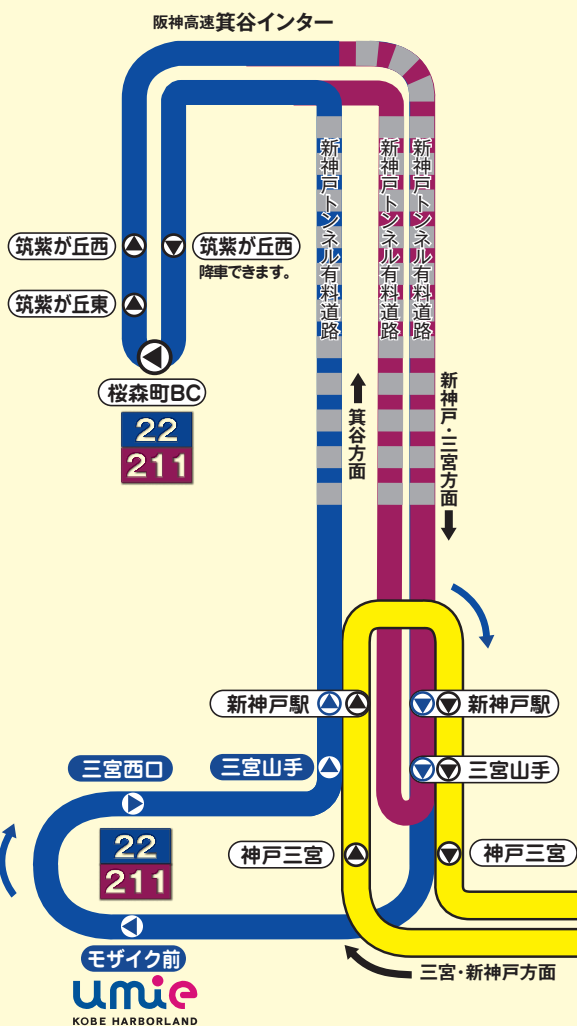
阪神高速箕谷インター

新神戸トンネル有料道路

新神戸トンネル有料道路

新神戸トンネル有料道路

筑紫が丘西

筑紫が丘西
降車できます。

筑紫が丘東

桜森町BC

22
211

箕谷方面

新神戸・三宮方面

新神戸駅

新神戸駅

三宮西口

三宮山手

三宮山手

神戸三宮

神戸三宮

22
211

モザイク前

umie
KOBE HARBORLAND

三宮・新神戸方面